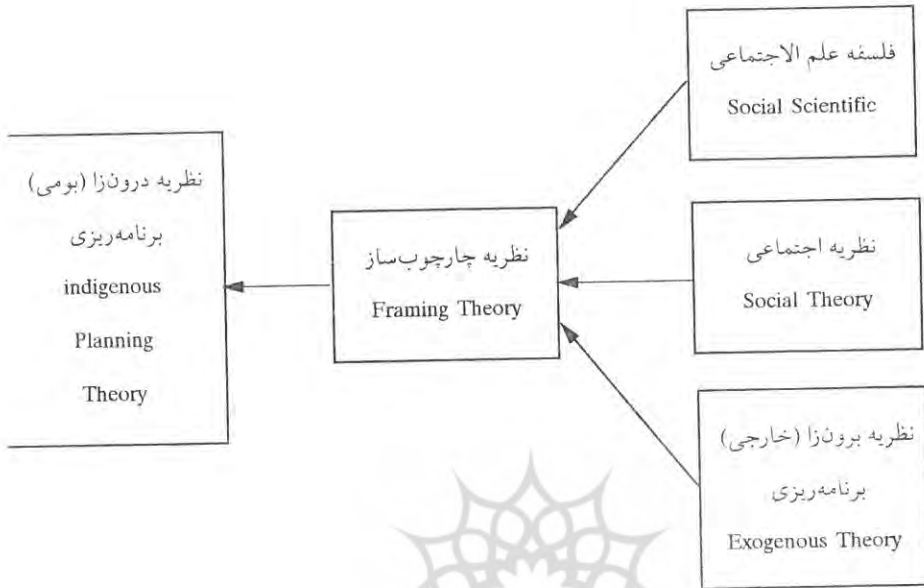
فلسفه علم الاجتماعی
Social Scientific

نظریه اجتماعی
Social Theory

نظریه برون‌زا (خارجی)
برنامه‌ریزی
Exogenous Theory

نظریه چارچوب‌ساز
Framing Theory

نظریه درون‌زا (بومی)
برنامه‌ریزی
indigenous
Planning
Theory